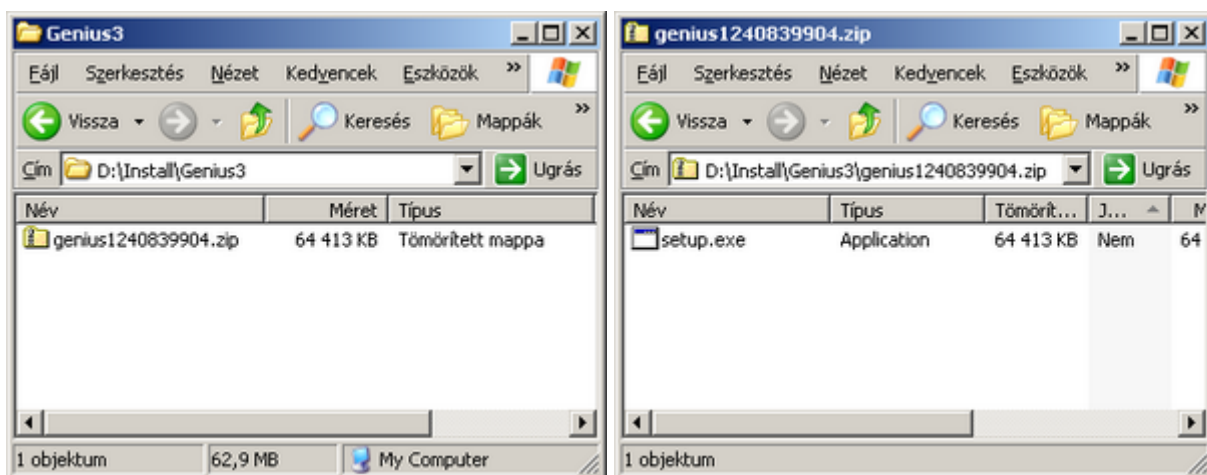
Genius3

Fájl Szerkesztés Nézet Kedvencek Eszközök »

Vissza Keresés Mappák »

Cím D:\Install\Genius3 Ugrás

| Név | Méret | Típus |
|---|---|---|
| genius1240839904.zip | 64 413 KB | Tömörített mappa |

1 objektum 62,9 MB My Computer

genius1240839904.zip

Fájl Szerkesztés Nézet Kedvencek Eszközök »

Vissza Keresés Mappák »

Cím D:\Install\Genius3\genius1240839904.zip Ugrás

| Név | Típus | Tömörít... | J... | M |
|---|---|---|---|---|
| setup.exe | Application | 64 413 KB | Nem | 64 |

1 objektum